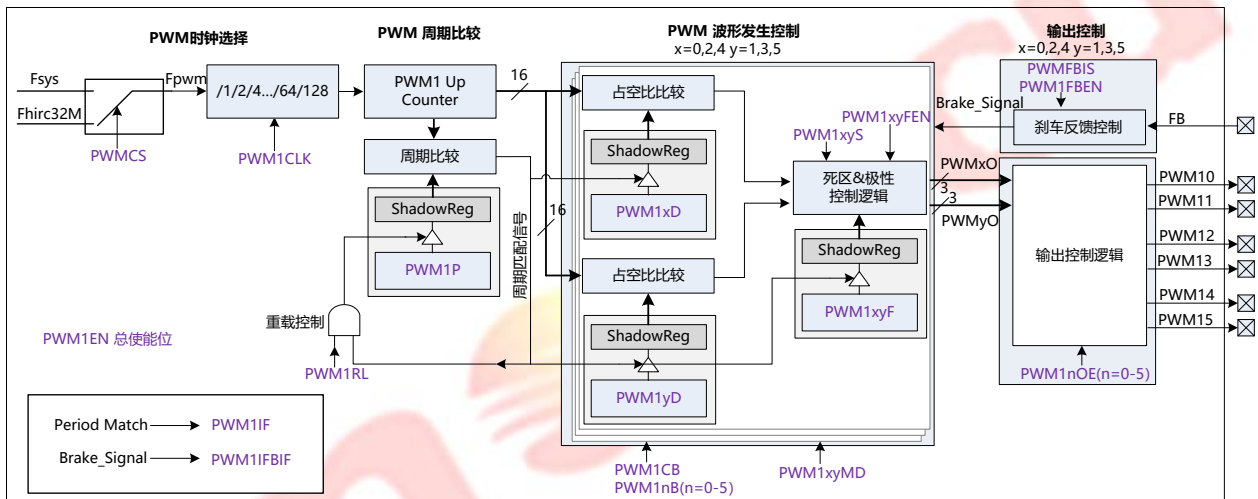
PWM时钟选择
PWM 周期比较
PWM 波形发生控制
x=0,2,4 y=1,3,5
输出控制
x=0,2,4 y=1,3,5

Fsys
Fhirc32M
Fpwm
PWMCS
/1/2/4.../64/128
PWM1CLK
PWM1 Up Counter
16
周期比较
ShadowReg
PWM1P
周期匹配信号
16
占空比比较
ShadowReg
PWM1xD
占空比比较
ShadowReg
PWM1yD
PWM1xyS
PWM1xyFEN
死区&极性控制逻辑
ShadowReg
PWM1xyF
PWMxO
3
3
PWMyO
PWMFBIS
PWM1FBEN
Brake_Signal
刹车反馈控制
FB
输出控制逻辑
PWM10
PWM11
PWM12
PWM13
PWM14
PWM15
PWM1nOE(n=0-5)
重载控制
PWM1RL
PWM1EN 总使能位
Period Match → PWM1IF
Brake_Signal → PWM1IFBIF
PWM1CB
PWM1nB(n=0-5)
PWM1xyMD